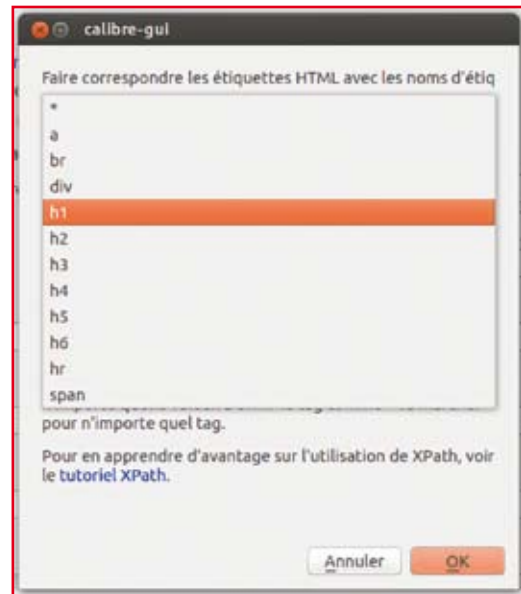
calibre-gui

Faire correspondre les étiquettes HTML avec les noms d'étiq

*
a
br
div
h1
h2
h3
h4
h5
h6
hr
span

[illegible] pour n'importe quel tag.

Pour en apprendre d'avantage sur l'utilisation de XPath, voir le tutoriel XPath.

Annuler
OK